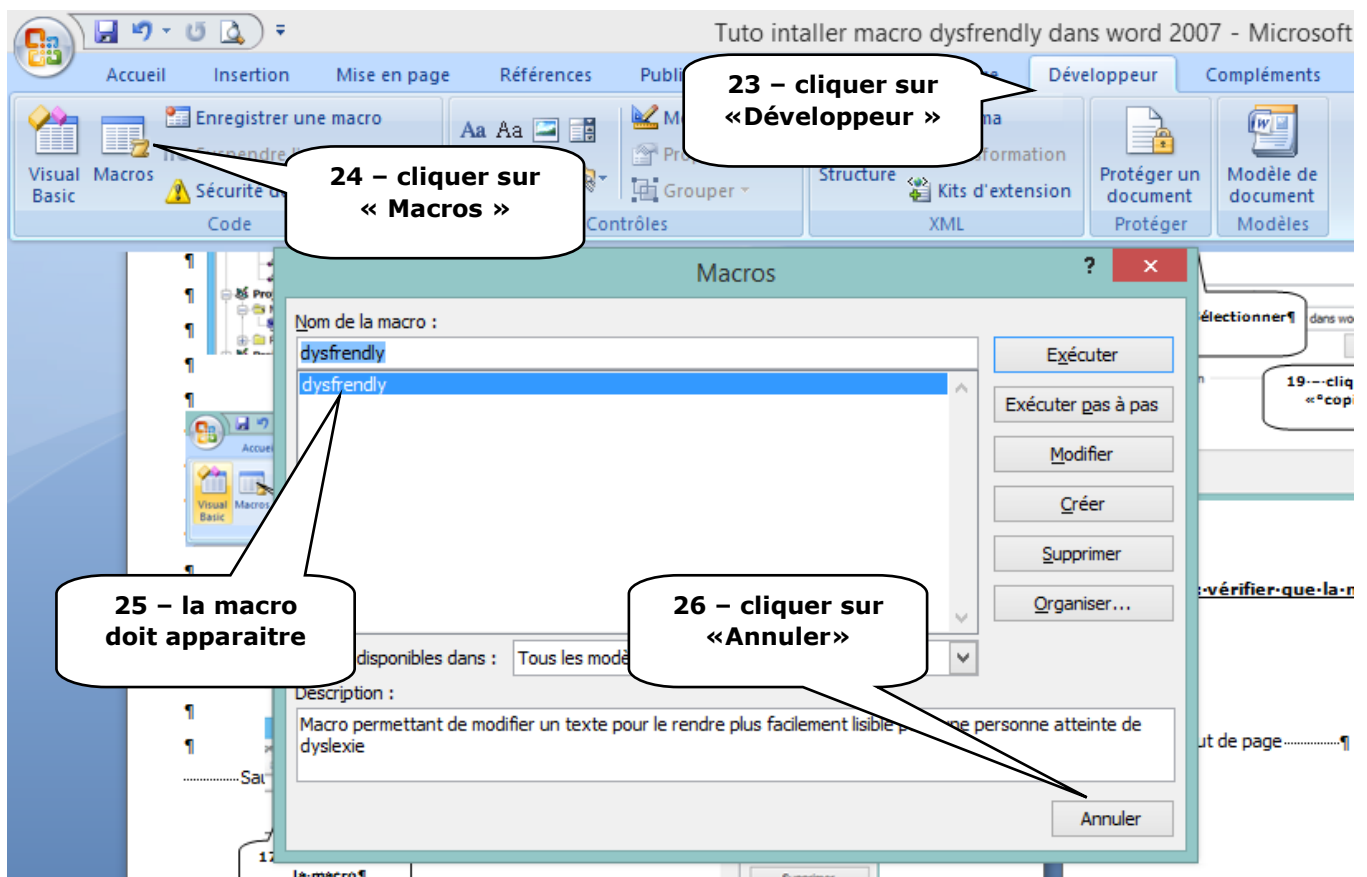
Tuto intaller macro dysfrendly dans word 2007 - Microsoft

Accueil Insertion Mise en page Références Publi Développeur Compléments

23 – cliquer sur «Développeur »

Visual Basic Macros Enregistrer une macro Suspendre l Sécurité d Code

24 – cliquer sur « Macros »

Aa Aa Contrôles Grouper Structure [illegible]formation Kits d'extension XML Protéger un document Protéger Modèle de document Modèles

Macros ? ×

Nom de la macro :

dysfrendly

dysfrendly

Exécuter
Exécuter pas à pas
Modifier
Créer
Supprimer
Organiser...

25 – la macro doit apparaitre

26 – cliquer sur «Annuler»

disponibles dans : Tous les modè

Description :

Macro permettant de modifier un texte pour le rendre plus facilement lisible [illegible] personne atteinte de dyslexie

Annuler

électionner¶ dans wo

19·–·cliq «°copi

vérifier·que·la·m

ut de page¶

Sau

Visual Basic Macros Accuei

17

la·macro¶